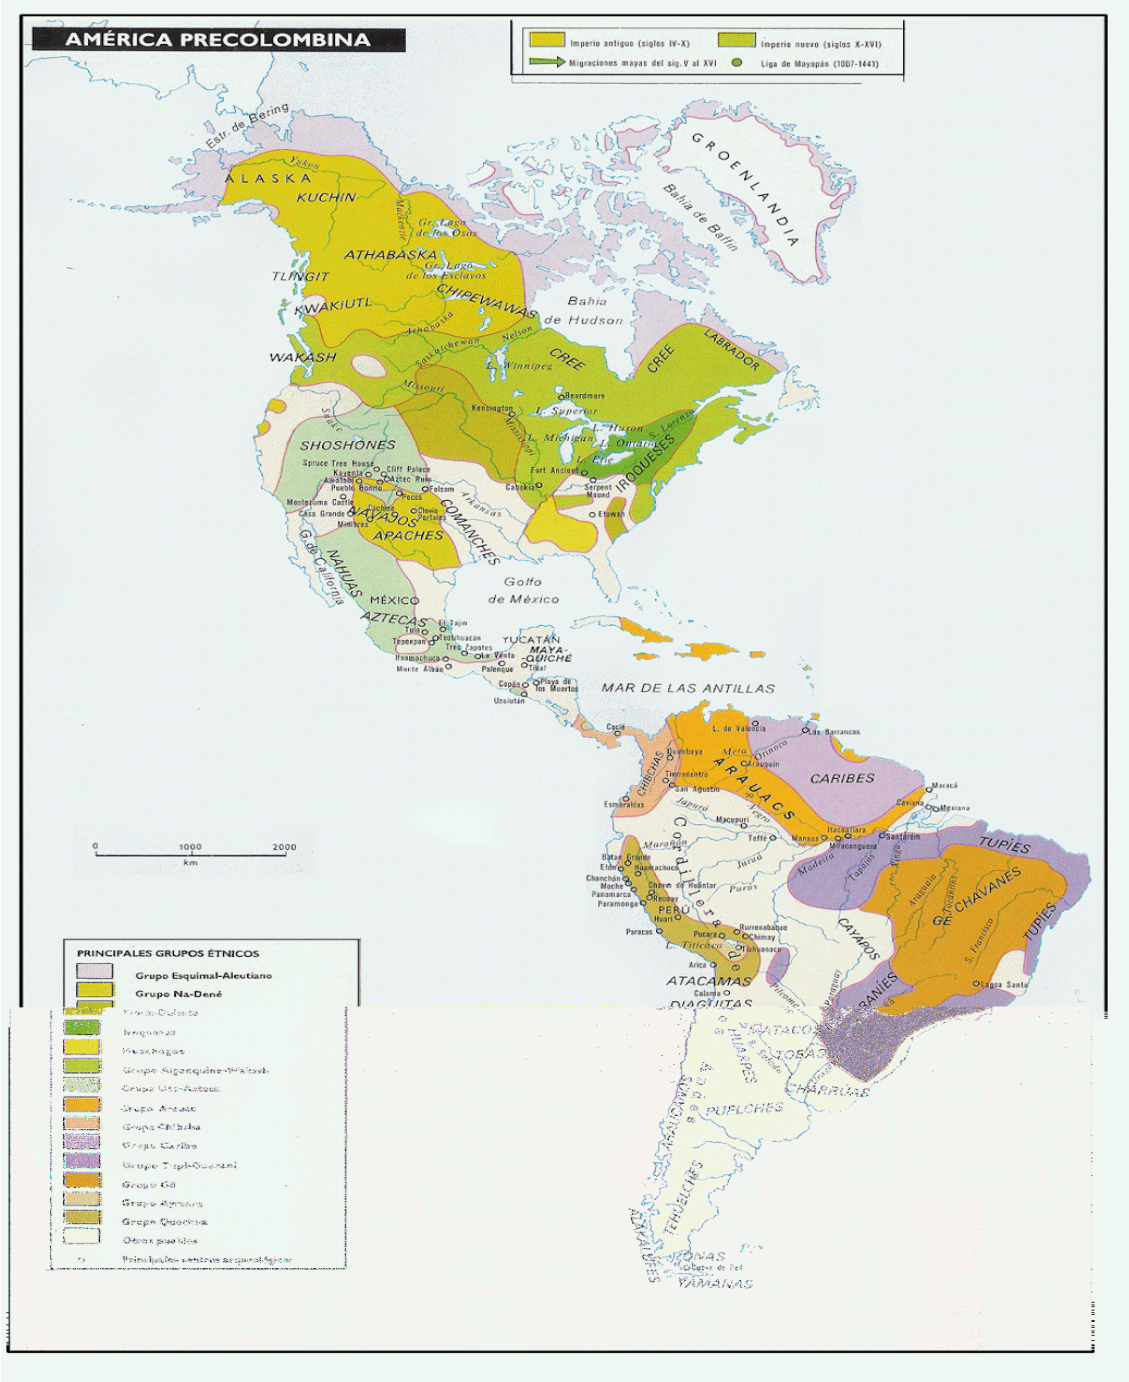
AMÉRICA PRECOLOMBINA

Imperio antiguo (siglos IV-X)
Imperio nuevo (siglos X-XVI)
Migraciones mayas del sig. V al XVI
Liga de Moyapán (1007-1443)

Estr. de Bering
GROENLANDIA
Bahía de Baffin
ALASKA
Yukon
KUCHIN
Mackenzie
Gr. Lago de los Osos
ATHABASKA
Gr. Lago de los Esclavos
TLINGIT
KWAKIUTL
CHIPEWAWAS
Bahía de Hudson
LABRADOR
Athabaska
WAKASH
Saskatchewan
Nelson
CREE
CREE
Winnipeg
Missouri
Beardmore
Kensington
L. Superior
Snake
L. Hurón
S. Lorenzo
L. Michigan
L. Ontario
SHOSHONES
Mississippi
L. Erie
IROQUESES
Spruce Tree House
Cliff Palace
Kayenta
Aztec Ruin
Awatobi
Pueblo Bonito
Fort Ancient
Falcom
Cahokia
Pecos
Serpent Mound
Montezuma Castle
Cochise
Clovis
Portales
Casa Grande
NAVAJOS
Arkansas
Etowah
Mimbres
APACHES
COMANCHES
G. de California
NAHUAS
Golfo de México
MÉXICO
AZTECAS
El Tajín
Tula
Teotihuacán
YUCATÁN
Tepexpan
Tres Zapotes
MAYA-QUICHÉ
Ixamachuca
La Venta
Monte Albán
Palenque
Tikal
Copán
Playa de los Muertos
Usulután
MAR DE LAS ANTILLAS
Coclé
L. de Valencia
Los Barrancos
Quimbaya
Meta
Orinoco
CHIBCHAS
Arauquín
ARAUACS
CARIBES
Tierradentro
San Agustín
Maracá
Esmeraldas
Japurá
Negro
Cayena
Mazagão
Macupurí
Itacoatiara
Santarém
Maraffón
Teffé
Manaus
Miracanguera
TUPÍES
Batán Grande
Etén
Huamachuco
Juruá
Madeira
Tapajós
Xingú
Chanchán
Moche
Chavín de Huantar
Purus
Araguaia
Tocantins
CHAVANES
Panamarca
Recuay
Paramonga
PERÚ
Huari
Cordillera de los Andes
GÊ
TUPÍES
Paracas
Pucara
Rurrenabaque
Chimay
L. Titicaca
Tiahuanaco
CAYAPOS
S. Francisco
Arica
ATACAMAS
Calama
Lagoa Santa
DIAGUITAS
Pilcomayo
Paraná
GUARANÍES
MATACOS
TOBAS
Salado
HUARPES
CHARRÚAS
ARAUCANOS
PUELCHES
TEHUELCHES
ALACALUFES
ONAS
Cueva de Fell
YAMANAS

0
1000
2000
km

PRINCIPALES GRUPOS ÉTNICOS
Grupo Esquimal-Aleutiano
Grupo Na-Dené
Sioux-Dakota
Iroqueses
Muskhogee
Grupo Algonquino-Wakash
Grupo Uto-Azteca
Grupo Arauac
Grupo Chibcha
Grupo Caribe
Grupo Tupí-Guaraní
Grupo Gê
Grupo Aymara
Grupo Quechua
Otros pueblos
Principales centros arqueológicos